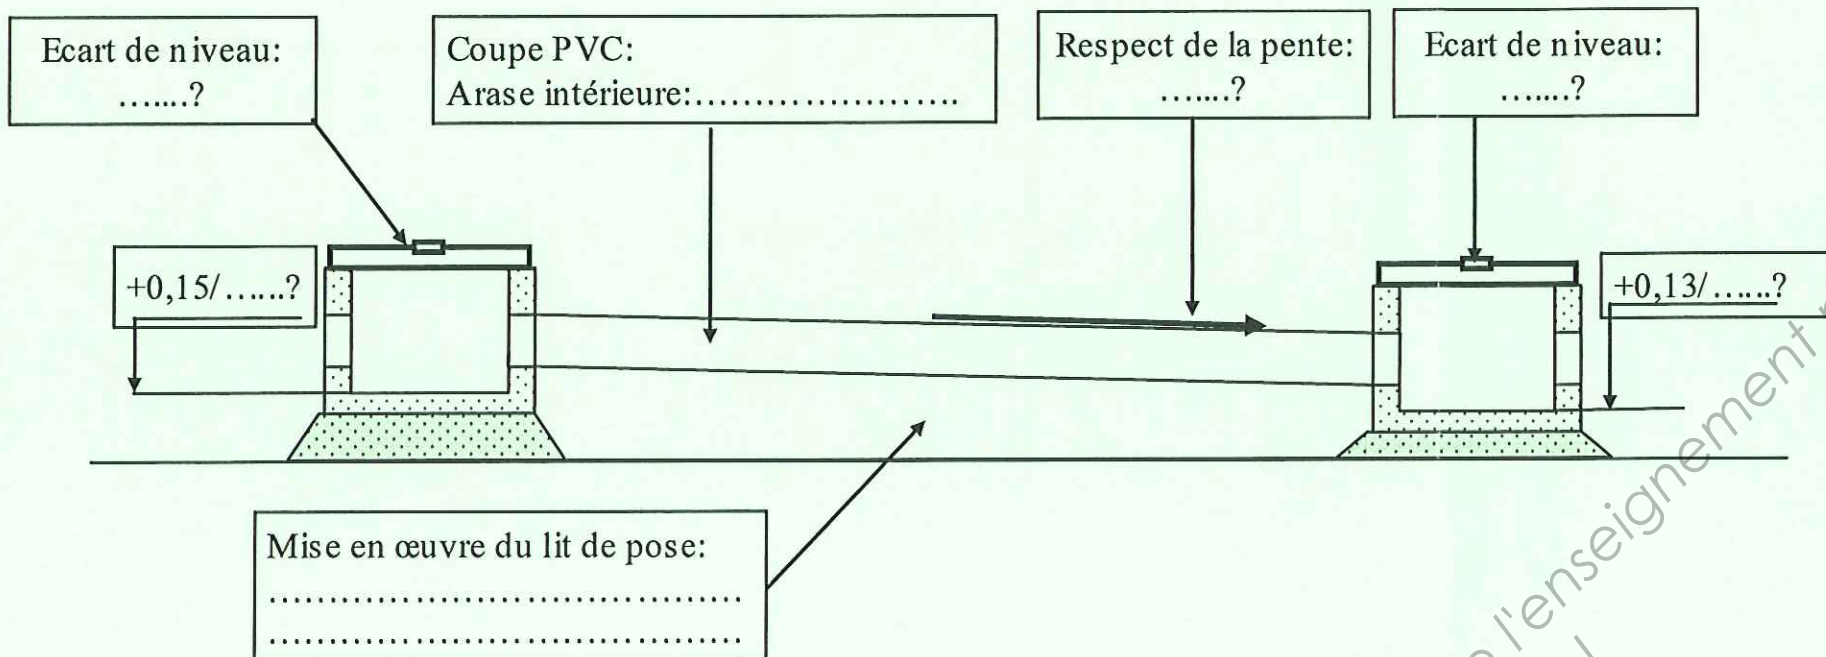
Ecart de niveau:
…....?

Coupe PVC:
Arase intérieure:…………………..

Respect de la pente:
…....?

Ecart de niveau:
…....?

+0,15/…...?

+0,13/…...?

Mise en œuvre du lit de pose:
………………………………..
………………………………..

l'enseignement